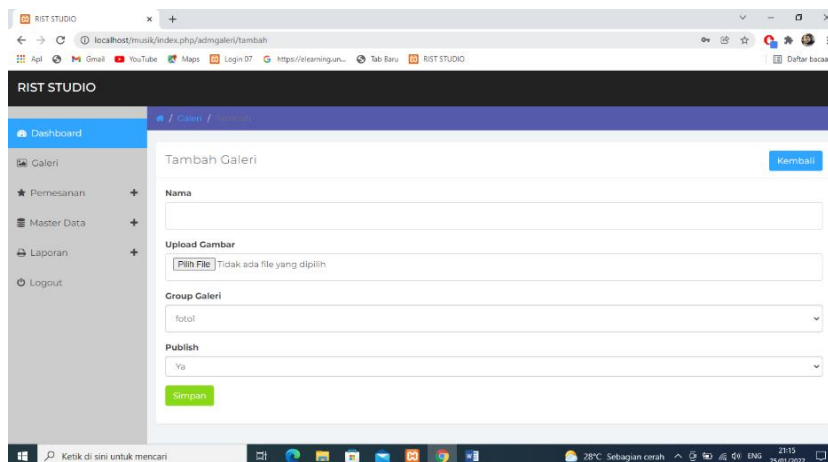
RIST STUDIO ×  +

localhost/musik/index.php/admgaleri/tambah

Apl  Gmail  YouTube  Maps  Login 07  https://elearning.un...  Tab Baru  RIST STUDIO  Daftar bacaan

RIST STUDIO

Dashboard

Galeri

Pemesanan +

Master Data +

Laporan +

Logout

/ Galeri / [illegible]

Tambah Galeri

Kembali

Nama

Upload Gambar

Pilih File Tidak ada file yang dipilih

Group Galeri

foto1

Publish

Ya

Simpan

Ketik di sini untuk mencari

28°C Sebagian cerah ENG 21:15 25/01/2022